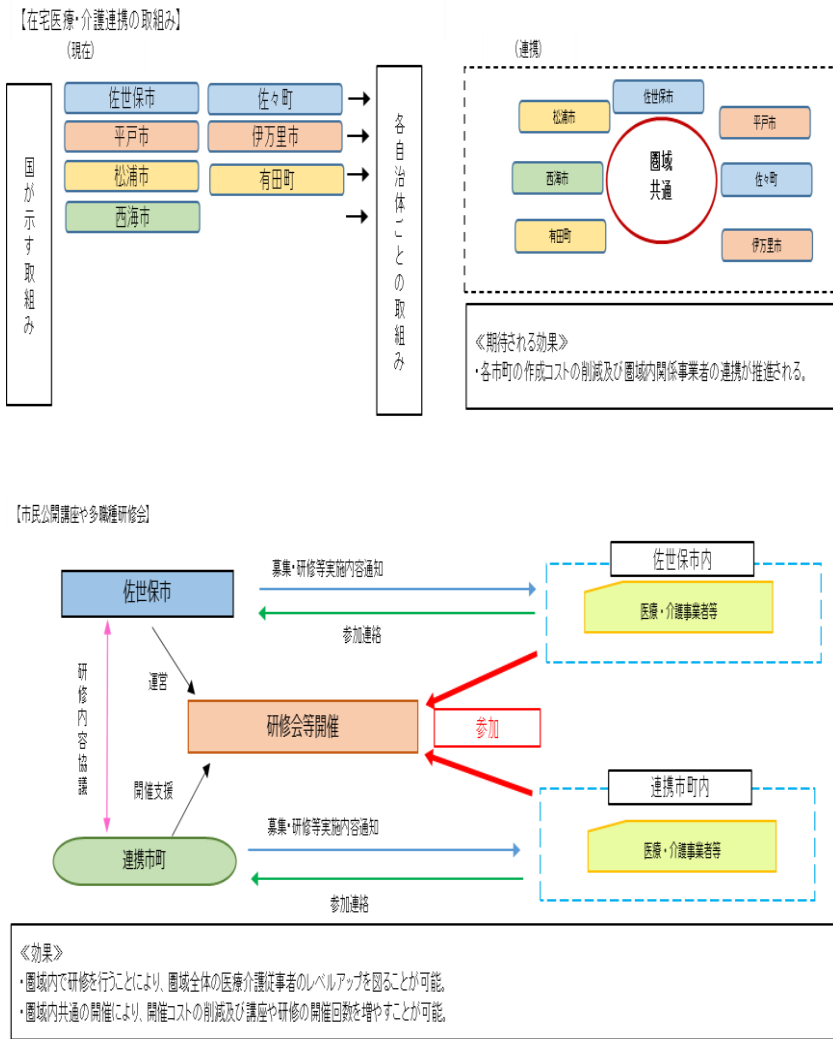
【在宅医療・介護連携の取組み】

（現在）

国が示す取組み

佐世保市
平戸市
松浦市
西海市

佐々町
伊万里市
有田町

各自治体ごとの取組み

（連携）

佐世保市
松浦市
平戸市
西海市
圏域共通
佐々町
有田町
伊万里市

≪期待される効果≫
・各市町の作成コストの削減及び圏域内関係事業者の連携が推進される。

【市民公開講座や多職種研修会】

佐世保市
募集・研修等実施内容通知
参加連絡
佐世保市内
医療・介護事業者等

研修内容協議
運営
研修会等開催
参加
開催支援

連携市町
募集・研修等実施内容通知
参加連絡
連携市町内
医療・介護事業者等

≪効果≫
・圏域内で研修を行うことにより、圏域全体の医療介護従事者のレベルアップを図ることが可能。
・圏域内共通の開催により、開催コストの削減及び講座や研修の開催回数を増やすことが可能。